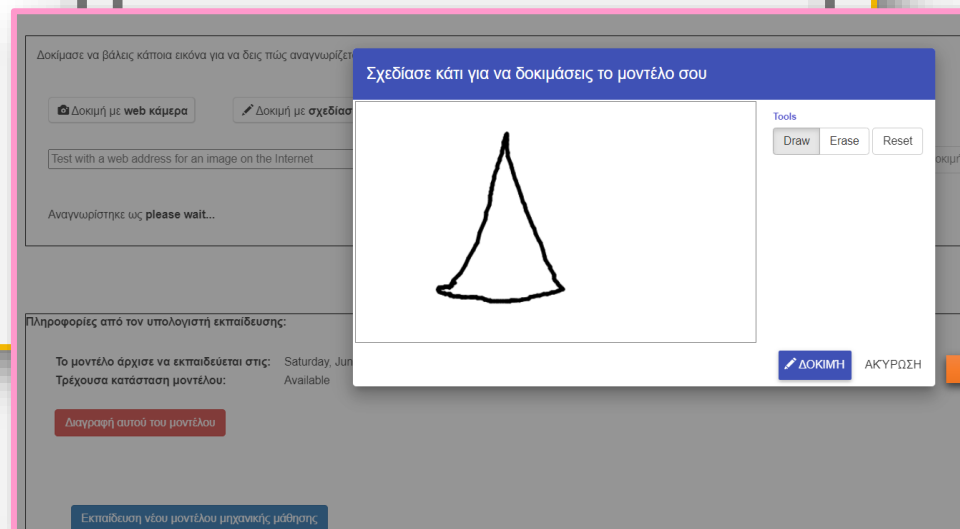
Δοκίμασε να βάλεις κάποια εικόνα για να δεις πώς αναγνωρίζετ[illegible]

Δοκιμή με web κάμερα

Δοκιμή με σχεδιασ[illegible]

Test with a web address for an image on the Internet

Αναγνωρίστηκε ως please wait...

Πληροφορίες από τον υπολογιστή εκπαίδευσης:

Το μοντέλο άρχισε να εκπαιδεύεται στις: Saturday, Jun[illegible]

Τρέχουσα κατάσταση μοντέλου: Available

Διαγραφή αυτού του μοντέλου

Εκπαίδευση νέου μοντέλου μηχανικής μάθησης

Σχεδίασε κάτι για να δοκιμάσεις το μοντέλο σου

Tools

Draw

Erase

Reset

ΔΟΚΙΜΗ

ΑΚΥΡΩΣΗ